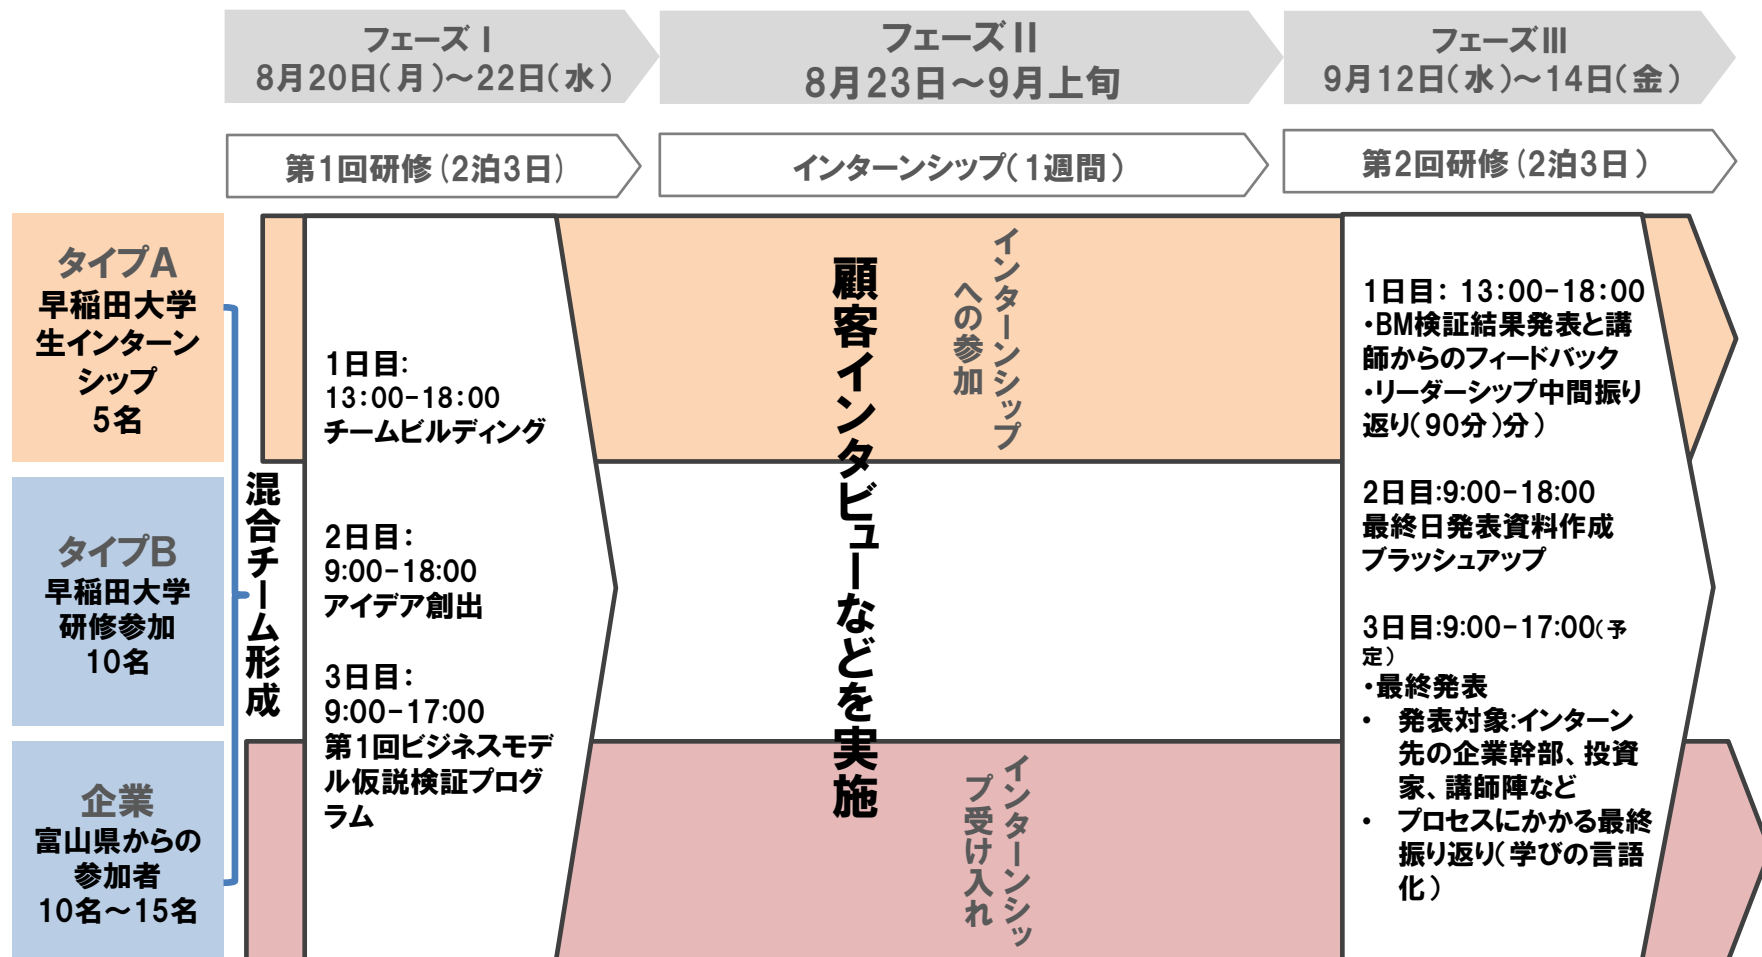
フェーズⅠ
8月20日(月)~22日(水)

フェーズⅡ
8月23日~9月上旬

フェーズⅢ
9月12日(水)~14日(金)

第1回研修(2泊3日)

インターンシップ(1週間)

第2回研修(2泊3日)

タイプA
早稲田大学生インターンシップ
5名

タイプB
早稲田大学研修参加
10名

企業
富山県からの参加者
10名~15名

混合チーム形成

1日目:
13:00-18:00
チームビルディング

2日目:
9:00-18:00
アイデア創出

3日目:
9:00-17:00
第1回ビジネスモデル仮説検証プログラム

顧客インタビューなどを実施

インターンシップへの参加

インターンシップ受け入れ

1日目: 13:00-18:00
・BM検証結果発表と講師からのフィードバック
・リーダーシップ中間振り返り(90分)分)

2日目:9:00-18:00
最終日発表資料作成ブラッシュアップ

3日目:9:00-17:00(予定)
・最終発表
• 発表対象:インターン先の企業幹部、投資家、講師陣など
• プロセスにかかる最終振り返り(学びの言語化)